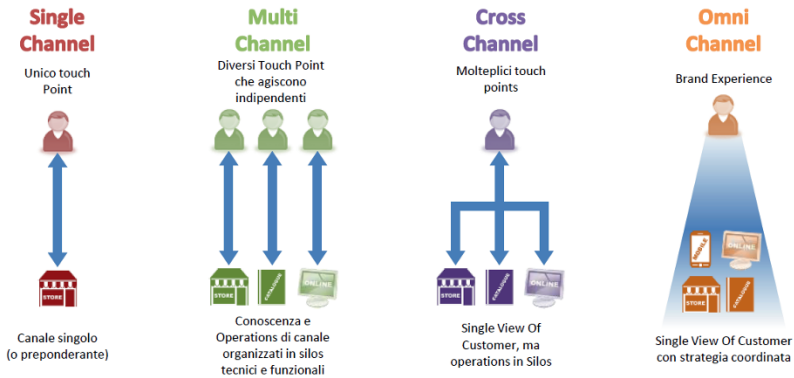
Single Channel

Unico touch Point

STORE

Canale singolo (o preponderante)

Multi Channel

Diversi Touch Point che agiscono indipendenti

STORE

CATALOGUE

ONLINE

Conoscenza e Operations di canale organizzati in silos tecnici e funzionali

Cross Channel

Molteplici touch points

STORE

CATALOGUE

ONLINE

Single View Of Customer, ma operations in Silos

Omni Channel

Brand Experience

MOBILE

ONLINE

STORE

CATALOGUE

Single View Of Customer con strategia coordinata